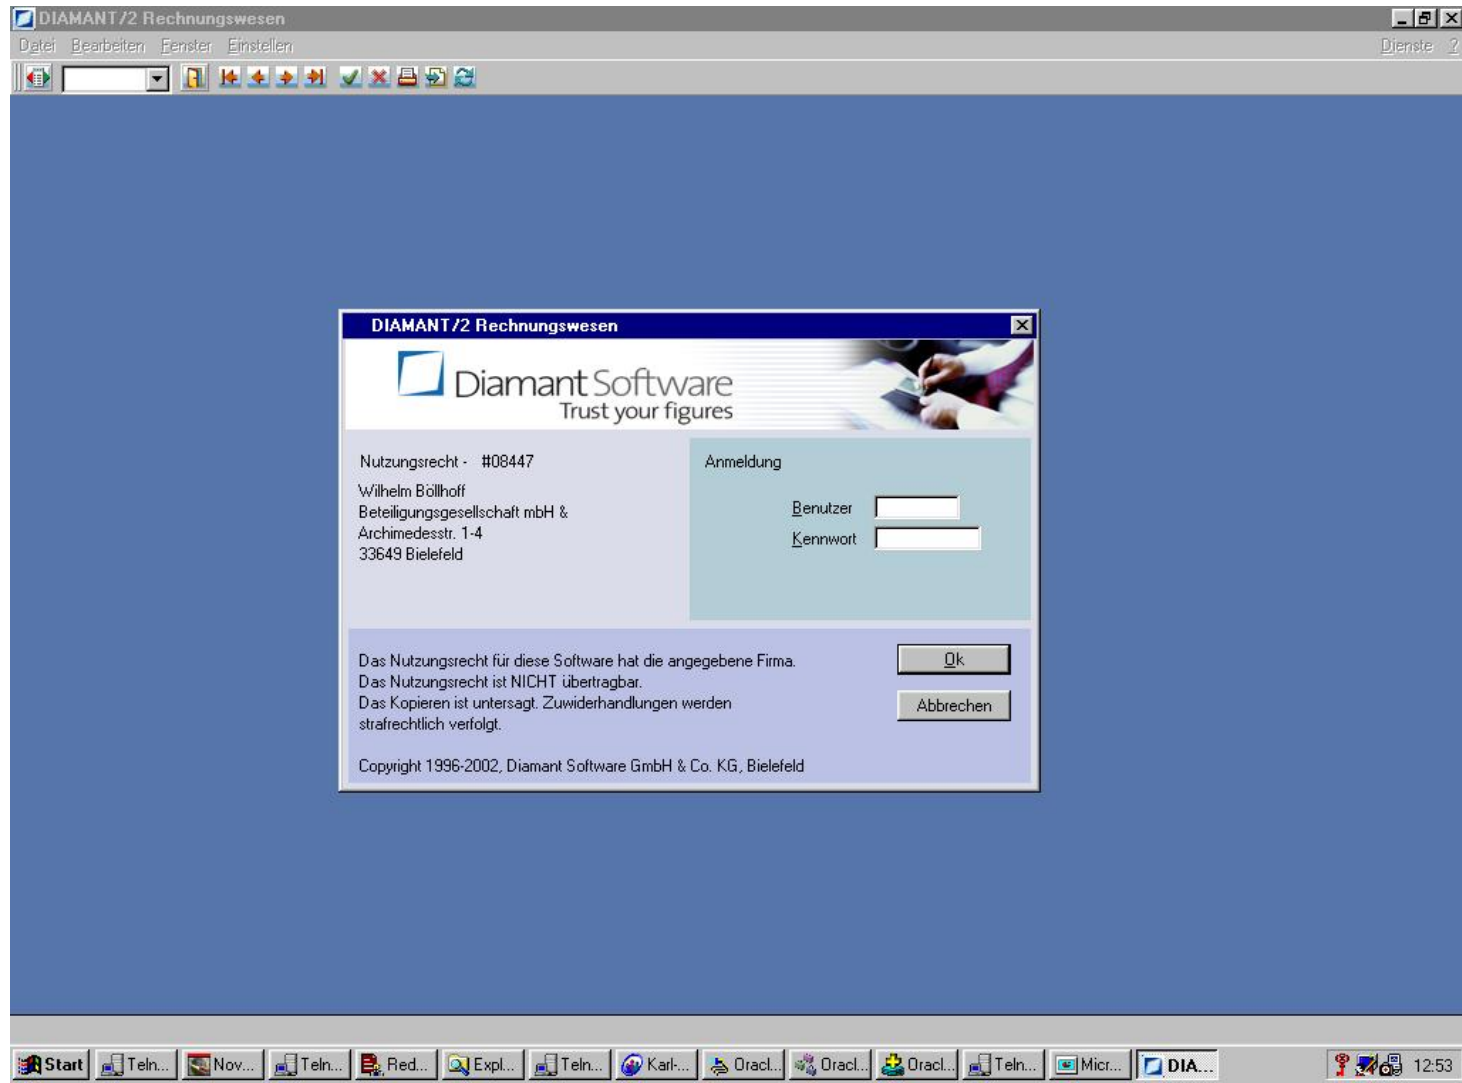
DIAMANT/2 Rechnungswesen

Datei Bearbeiten Fenster Einstellen

Dienste ?

DIAMANT/2 Rechnungswesen

Diamant Software
Trust your figures

Nutzungsrecht - #08447

Wilhelm Böllhoff
Beteiligungsgesellschaft mbH &
Archimedesstr. 1-4
33649 Bielefeld

Anmeldung

Benutzer

Kennwort

Das Nutzungsrecht für diese Software hat die angegebene Firma.
Das Nutzungsrecht ist NICHT übertragbar.
Das Kopieren ist untersagt. Zuwiderhandlungen werden strafrechtlich verfolgt.

Ok

Abbrechen

Copyright 1996-2002, Diamant Software GmbH & Co. KG, Bielefeld

Start Teln... Nov... Teln... Red... Expl... Teln... Karl-... Oracl... Oracl... Oracl... Teln... Micr... DIA... 12:53